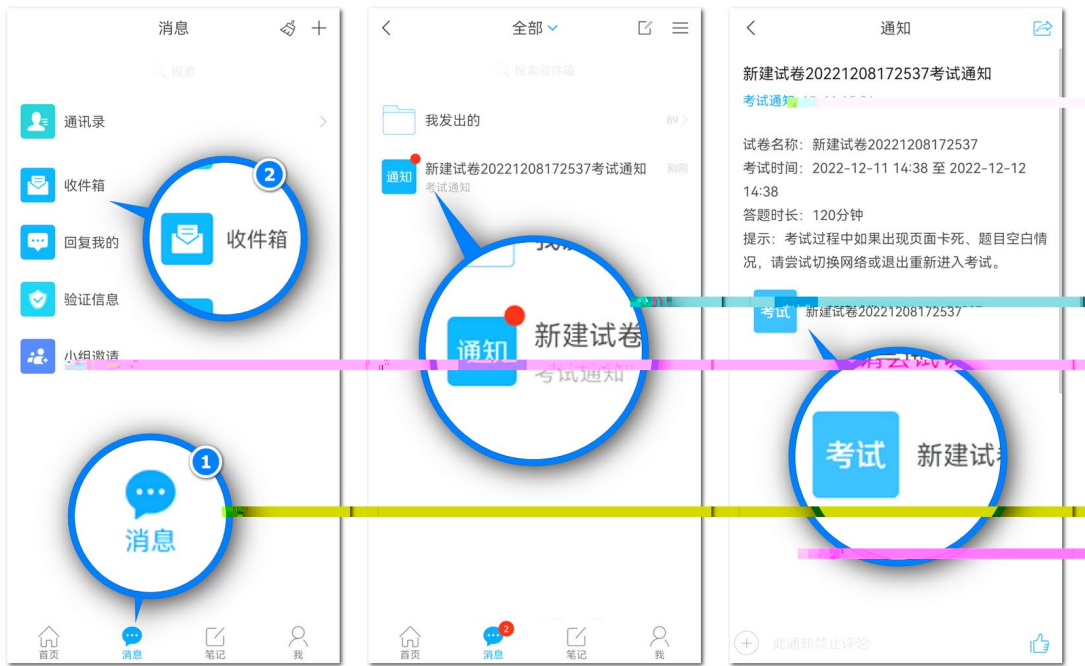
消息

搜索

通讯录

收件箱

2

收件箱

回复我的

验证信息

小组邀请

1

消息

首页 消息 笔记 我

全部

搜索收件箱

我发出的

89

新建试卷20221208172537考试通知 刚刚

通知

考试通知

通知

新建试卷

考试通知

首页 消息 2 笔记 我

通知

新建试卷20221208172537考试通知

考试通知 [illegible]

试卷名称：新建试卷20221208172537

考试时间：2022-12-11 14:38 至 2022-12-12 14:38

答题时长：120分钟

提示：考试过程中如果出现页面卡死、题目空白情况，请尝试切换网络或退出重新进入考试。

考试 新建试卷20221208172537

考试 新建试

此通知禁止评论